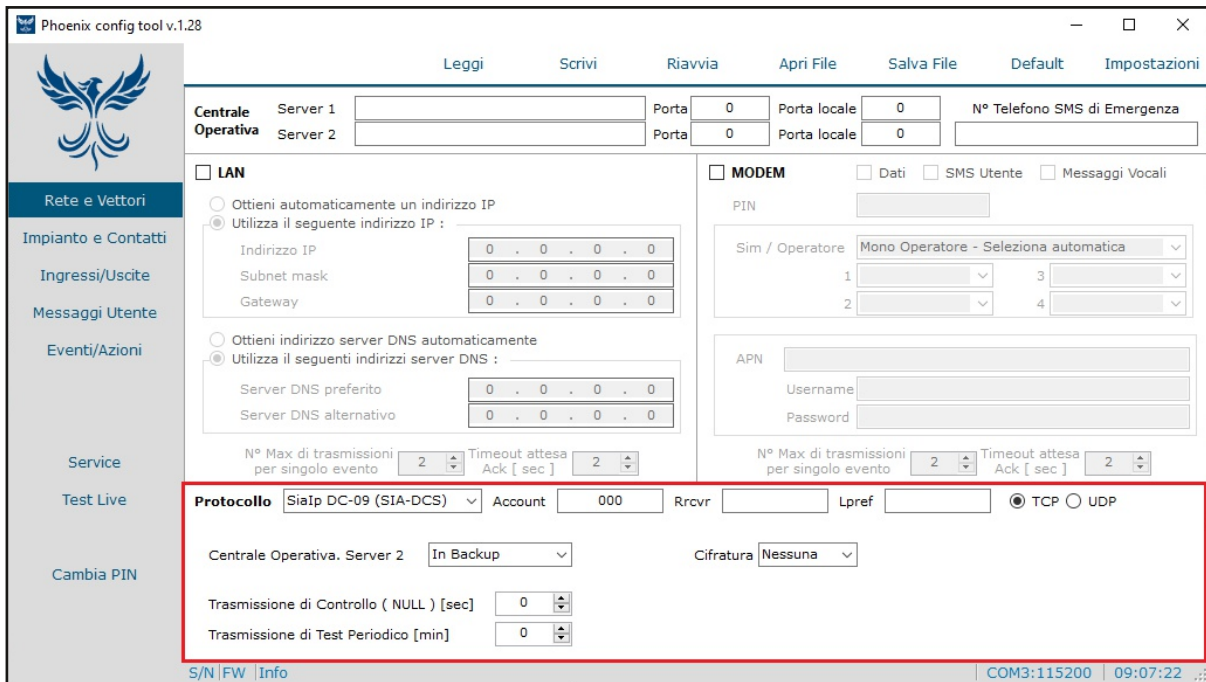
Phoenix config tool v.1.28

Leggi Scrivi Riavvia Apri File Salva File Default Impostazioni

Centrale Operativa Server 1 Porta 0 Porta locale 0 N° Telefono SMS di Emergenza
Server 2 Porta 0 Porta locale 0

Rete e Vettori
Impianto e Contatti
Ingressi/Uscite
Messaggi Utente
Eventi/Azioni
Service
Test Live
Cambia PIN

LAN
Ottieni automaticamente un indirizzo IP
Utilizza il seguente indirizzo IP :
Indirizzo IP 0 . 0 . 0 . 0
Subnet mask 0 . 0 . 0 . 0
Gateway 0 . 0 . 0 . 0

Ottieni indirizzo server DNS automaticamente
Utilizza il seguenti indirizzi server DNS :
Server DNS preferito 0 . 0 . 0 . 0
Server DNS alternativo 0 . 0 . 0 . 0

N° Max di trasmissioni per singolo evento 2 Timeout attesa Ack [ sec ] 2

MODEM Dati SMS Utente Messaggi Vocali
PIN
Sim / Operatore Mono Operatore - Seleziona automatica
1 3
2 4
APN
Username
Password
N° Max di trasmissioni per singolo evento 2 Timeout attesa Ack [ sec ] 2

Protocollo SiaIp DC-09 (SIA-DCS) Account 000 Rrcvr Lpref TCP UDP

Centrale Operativa. Server 2 In Backup Cifratura Nessuna

Trasmissione di Controllo ( NULL ) [sec] 0
Trasmissione di Test Periodico [min] 0

S/N FW Info COM3:115200 09:07:22